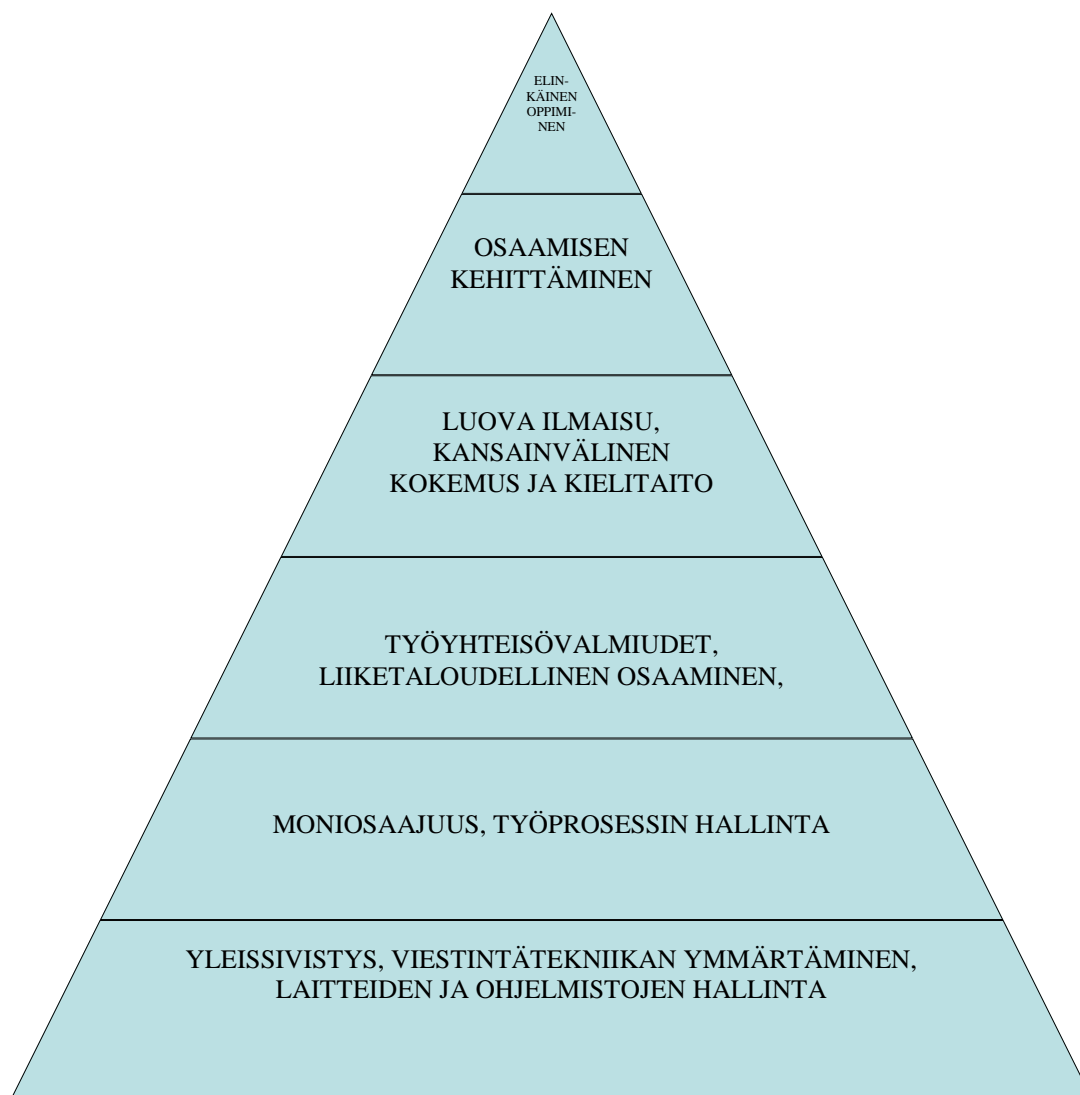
ELINKÄINEN OPPIMINEN

OSAAMISEN KEHITTÄMINEN

LUOVA ILMAISU, KANSAINVÄLINEN KOKEMUS JA KIELITAITO

TYÖYHTEISÖVALMIUDET, LIIKETALOUDELLINEN OSAAMINEN,

MONIOSAAJUUS, TYÖPROSESSIN HALLINTA

YLEISSIVISTYS, VIESTINTÄTEKNIIKAN YMMÄRTÄMINEN, LAITTEIDEN JA OHJELMISTOJEN HALLINTA